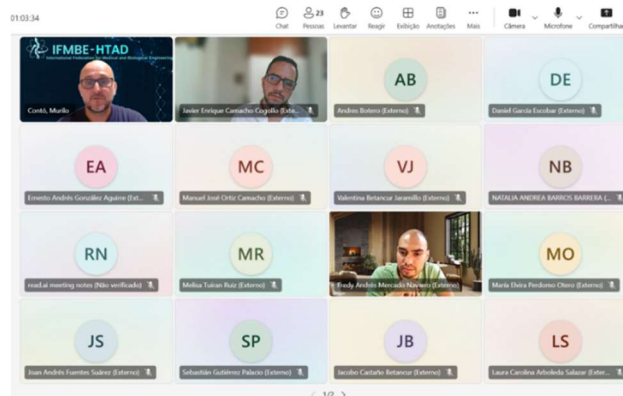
01:03:34

Chat
23
Pessoas
Levantar
Reagir
Exibição
Anotações
Mais
Câmera
Microfone
Compartilhar

IFMBE-HTAD
International Federation for Medical and Biological Engineering

Contô, Murilo

Javier Enrique Camacho Cogollo (Ext...

AB
Andres Botero (Externo)

DE
Daniel Garcia Escobar (Externo)

EA
Ernesto Andrés González Aguirre (Ext...

MC
Manuel José Ortiz Camacho (Externo)

VJ
Valentina Betancur Jaramillo (Externo)

NB
NATALIA ANDREA BARROS BARRERA (...

RN
read.ai meeting notes (Não verificado)

MR
Melisa Tuiran Ruiz (Externo)

Fredy Andrés Mercado Navarro (Externo)

MO
María Elvira Perdomo Otero (Externo)

JS
Joan Andrés Fuentes Suárez (Externo)

SP
Sebastián Gutiérrez Palacio (Externo)

JB
Jacobo Castaño Betancur (Externo)

LS
Laura Carolina Arboleda Salazar (Exter...

1/2